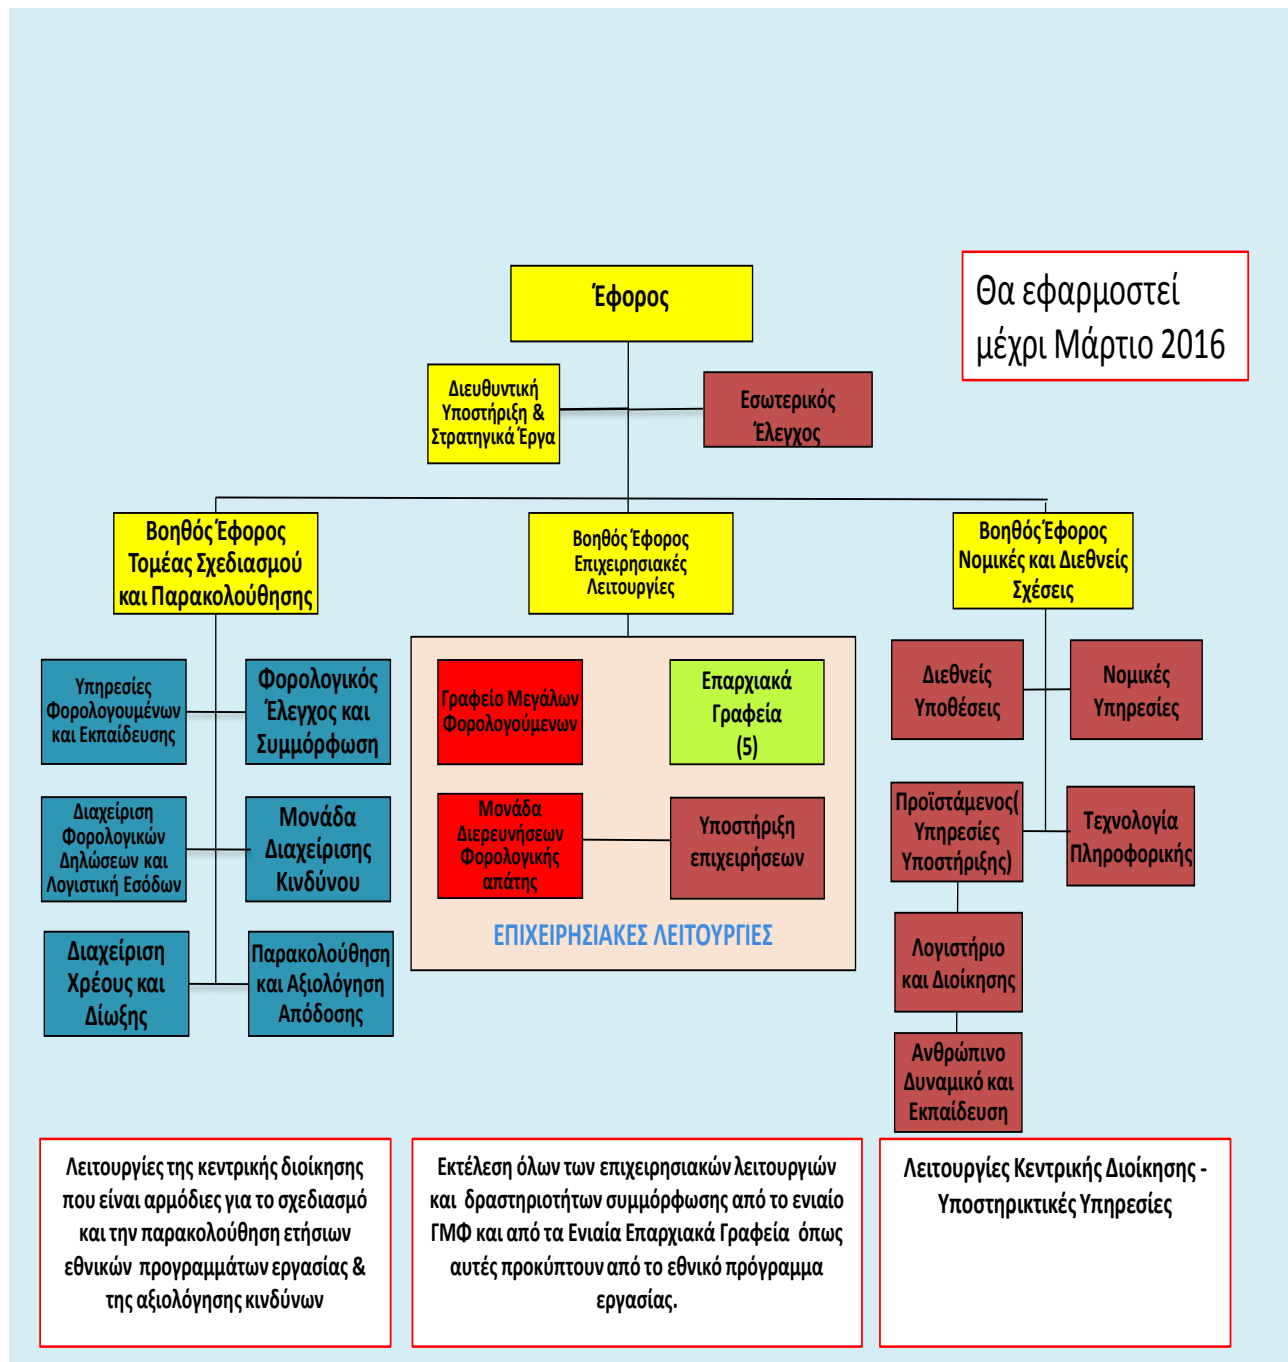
Έφορος

Θα εφαρμοστεί μέχρι Μάρτιο 2016

Διευθυντική Υποστήριξη & Στρατηγικά Έργα

Εσωτερικός Έλεγχος

Βοηθός Έφορος Τομέας Σχεδιασμού και Παρακολούθησης

Βοηθός Έφορος Επιχειρησιακές Λειτουργίες

Βοηθός Έφορος Νομικές και Διεθνείς Σχέσεις

Υπηρεσίες Φορολογουμένων και Εκπαίδευσης

Φορολογικός Έλεγχος και Συμμόρφωση

Διαχείριση Φορολογικών Δηλώσεων και Λογιστική Εσόδων

Μονάδα Διαχείρισης Κινδύνου

Διαχείριση Χρέους και Δίωξης

Παρακολούθηση και Αξιολόγηση Απόδοσης

Γραφείο Μεγάλων Φορολογούμενων

Επαρχιακά Γραφεία (5)

Μονάδα Διερευνήσεων Φορολογικής απάτης

Υποστήριξη επιχειρήσεων

ΕΠΙΧΕΙΡΗΣΙΑΚΕΣ ΛΕΙΤΟΥΡΓΙΕΣ

Διεθνείς Υποθέσεις

Νομικές Υπηρεσίες

Προϊστάμενος( Υπηρεσίες Υποστήριξης)

Τεχνολογία Πληροφορικής

Λογιστήριο και Διοίκησης

Ανθρώπινο Δυναμικό και Εκπαίδευση

Λειτουργίες της κεντρικής διοίκησης που είναι αρμόδιες για το σχεδιασμό και την παρακολούθηση ετήσιων εθνικών προγραμμάτων εργασίας & της αξιολόγησης κινδύνων

Εκτέλεση όλων των επιχειρησιακών λειτουργιών και δραστηριοτήτων συμμόρφωσης από το ενιαίο ΓΜΦ και από τα Ενιαία Επαρχιακά Γραφεία όπως αυτές προκύπτουν από το εθνικό πρόγραμμα εργασίας.

Λειτουργίες Κεντρικής Διοίκησης - Υποστηρικτικές Υπηρεσίες